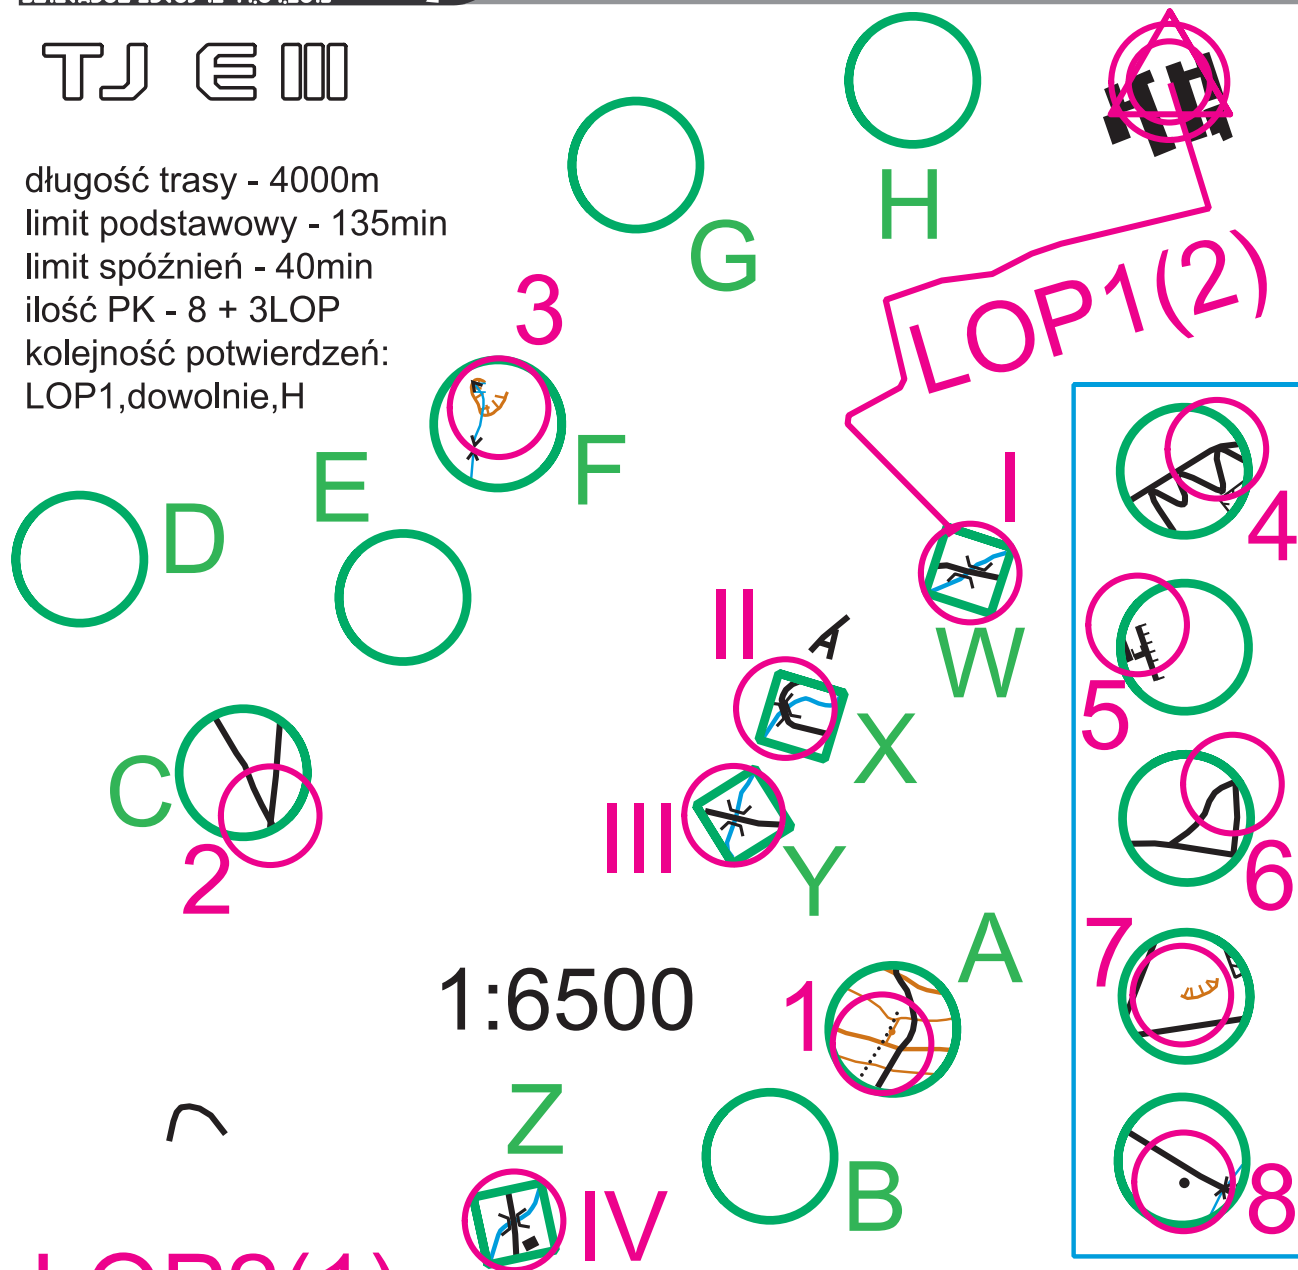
TJ E III

długość trasy - 4000m
limit podstawowy - 135min
limit spóźnień - 40min
ilość PK - 8 + 3LOP
kolejność potwierdzeń:
LOP1,dowolnie,H

G
H
LOP1(2)
3
F
E
D
I
W
II
X
4
5
C
2
III
Y
6
A
7
1
1:6500
Z
B
IV
8
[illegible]